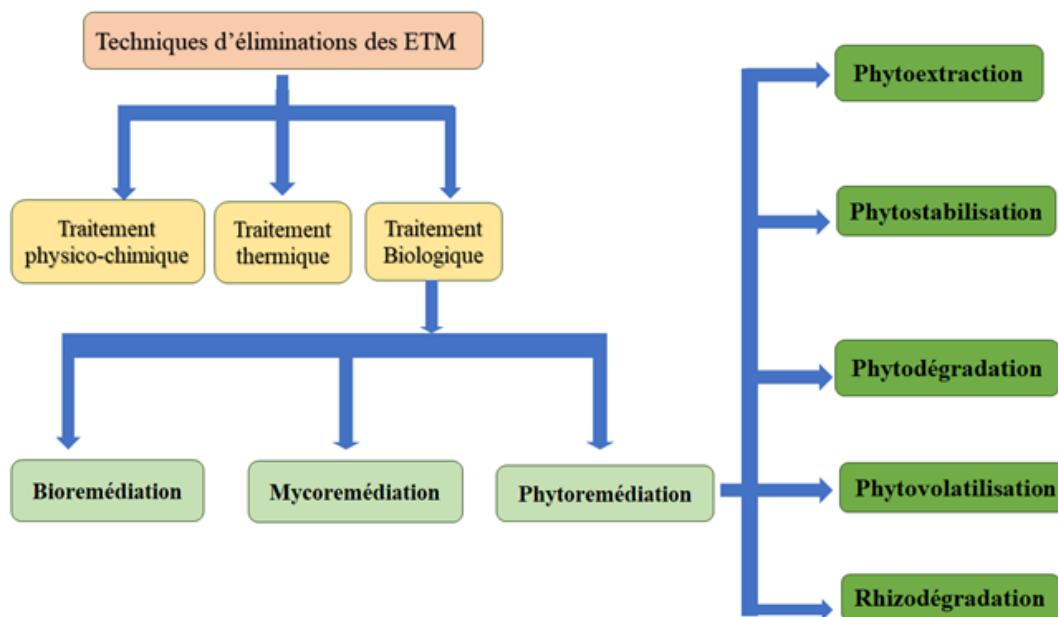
Techniques d'éliminations des ETM

Traitement physico-chimique

Traitement thermique

Traitement Biologique

Bioremédiation

Mycoremédiation

Phytoremédiation

Phytoextraction

Phytostabilisation

Phytodégradation

Phytovolatilisation

Rhizodégradation